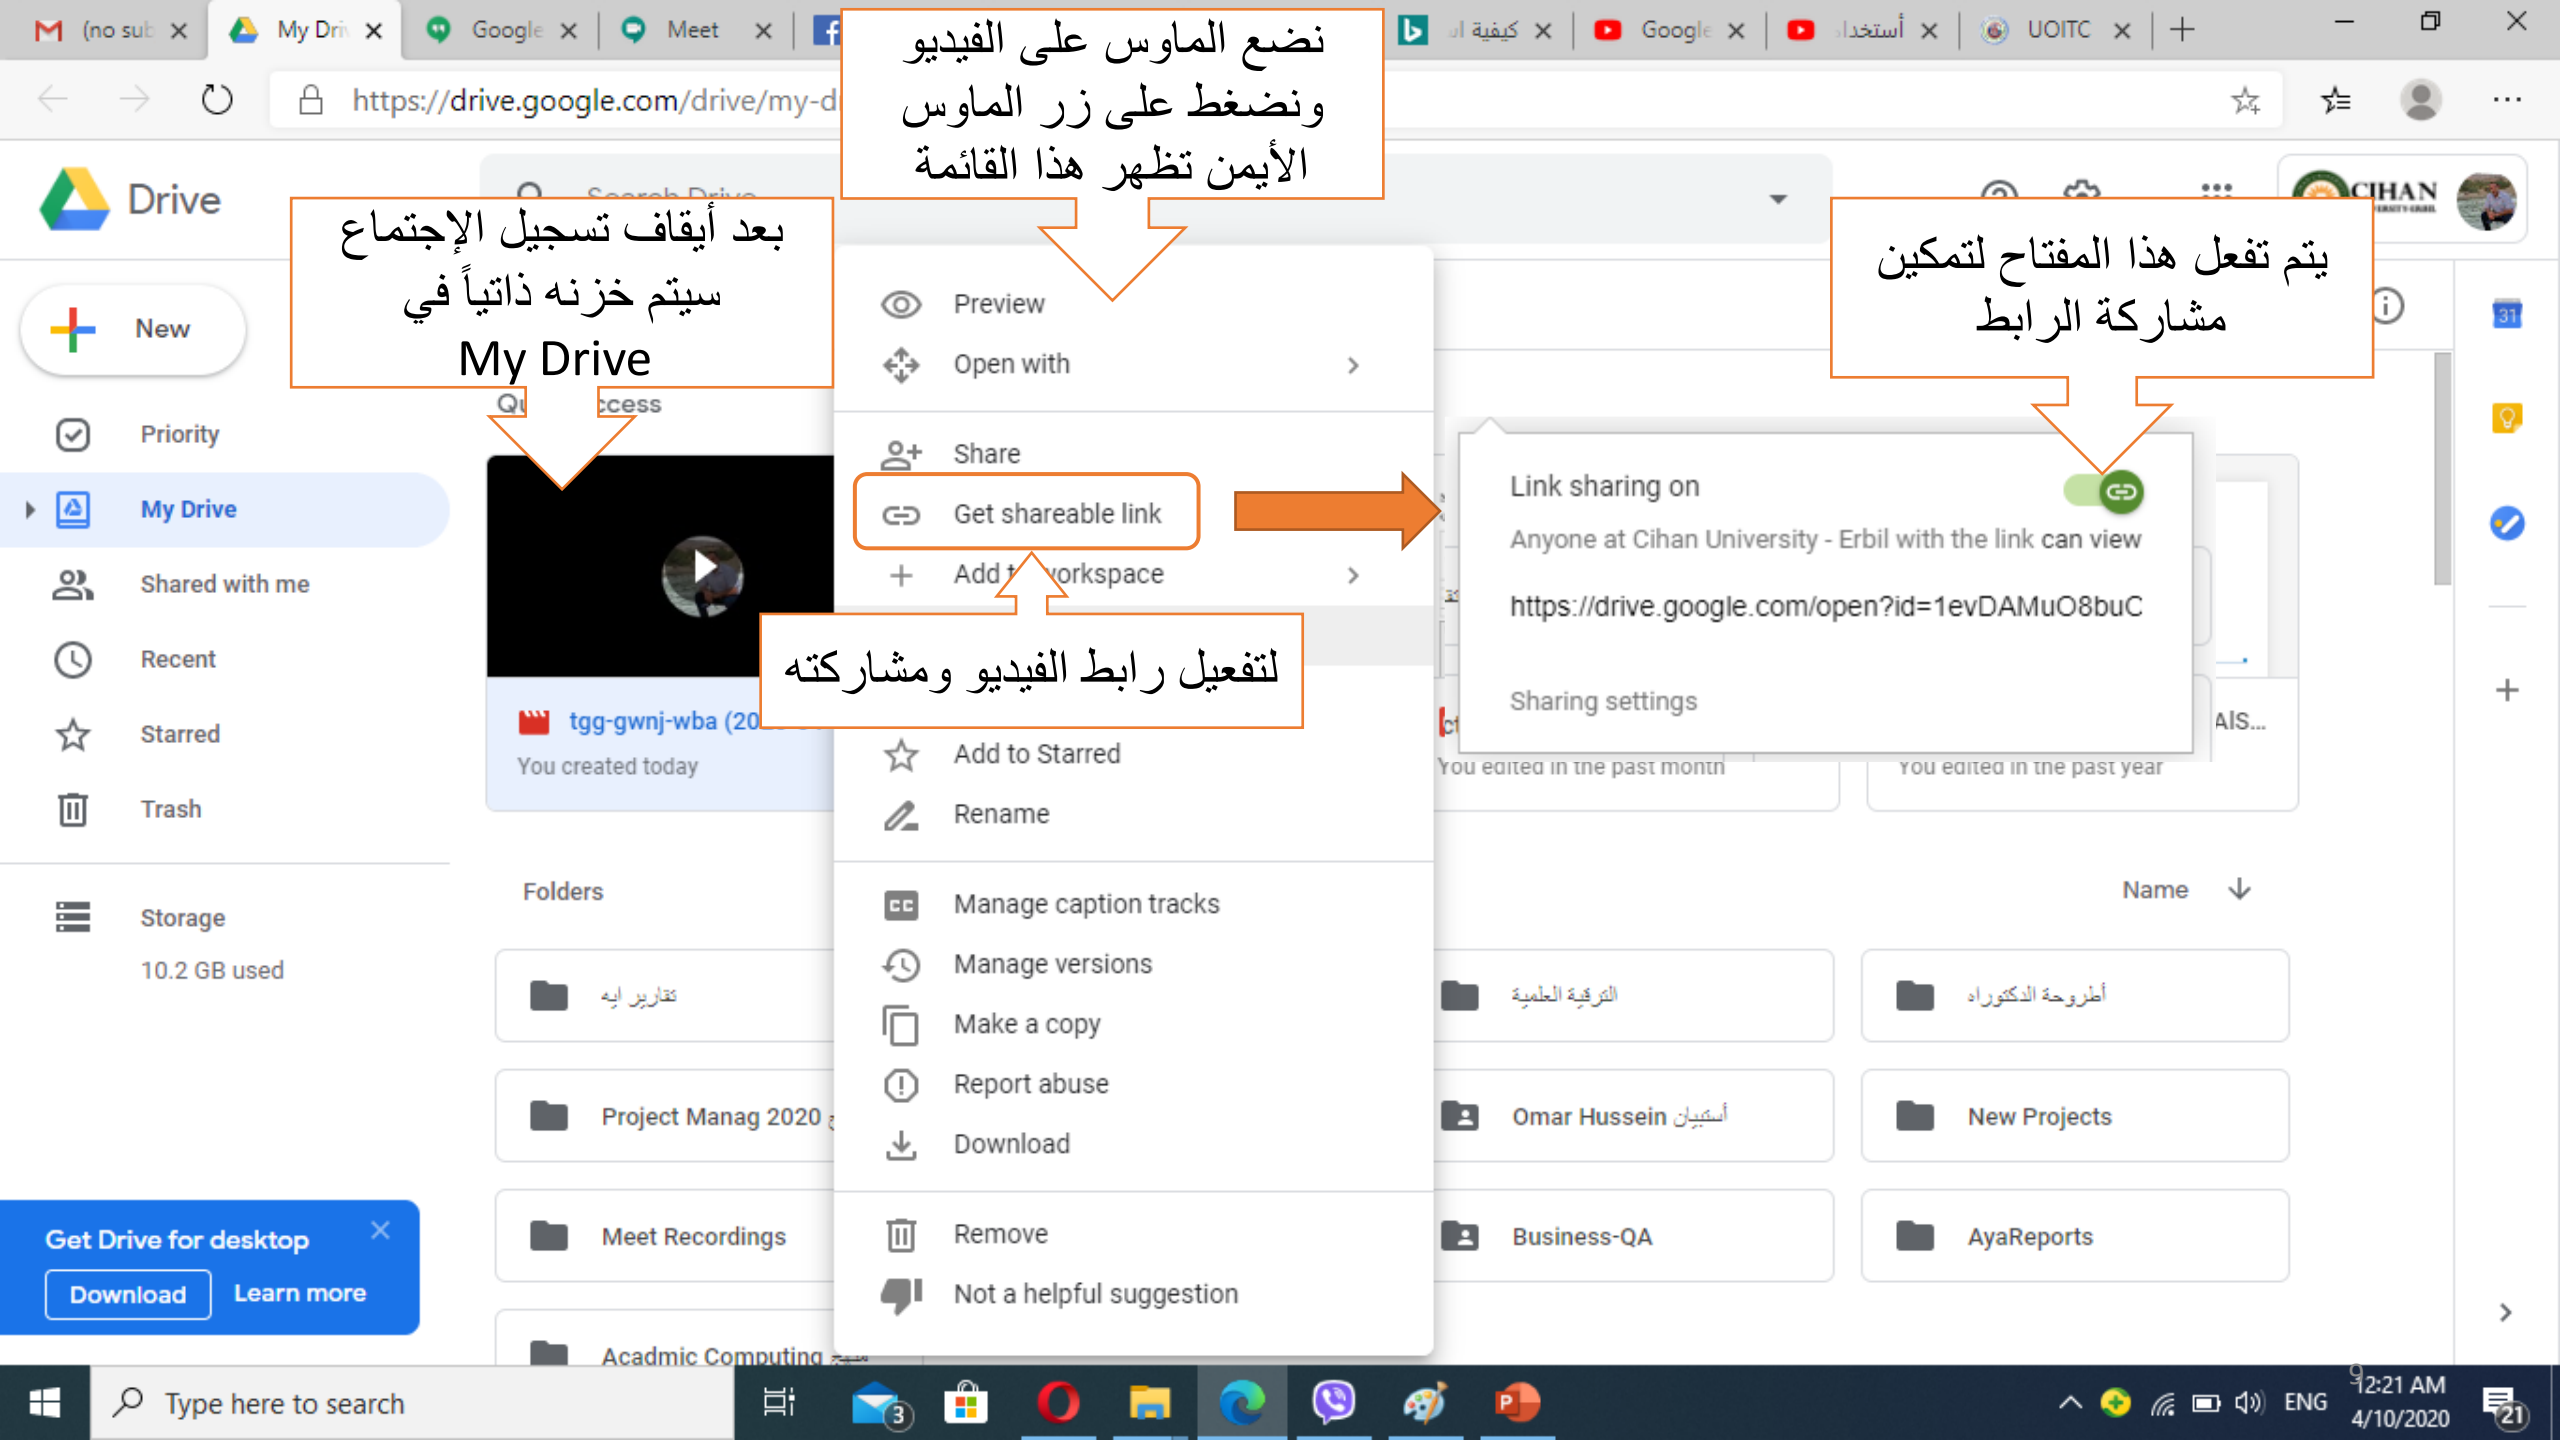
(no sub | My Dri | Google | Meet | كيفية ا | Google | أستخدا | UOITC

https://drive.google.com/drive/my-d

Drive

Search Drive

نضع الماوس على الفيديو ونضغط على زر الماوس الأيمن تظهر هذا القائمة

بعد أيقاف تسجيل الإجتماع سيتم خزنه ذاتياً في My Drive

يتم تفعل هذا المفتاح لتمكين مشاركة الرابط

New

Priority

My Drive

Shared with me

Recent

Starred

Trash

Storage

10.2 GB used

Get Drive for desktop

Download

Learn more

Qu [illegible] ccess

tgg-gwnj-wba (20

You created today

Preview

Open with

Share

Get shareable link

Add to workspace

لتفعيل رابط الفيديو ومشاركته

Add to Starred

Rename

Manage caption tracks

Manage versions

Make a copy

Report abuse

Download

Remove

Not a helpful suggestion

Link sharing on

Anyone at Cihan University - Erbil with the link can view

https://drive.google.com/open?id=1evDAMuO8buC

Sharing settings

AIS...

You edited in the past month

You edited in the past year

Folders

Name

تقارير ايه

الترقية العلمية

أطروحة الدكتوراه

Project Manag 2020

Omar Hussein أستبيان

New Projects

Meet Recordings

Business-QA

AyaReports

Acadmic Computing

CIHAN

Type here to search

ENG

12:21 AM

4/10/2020